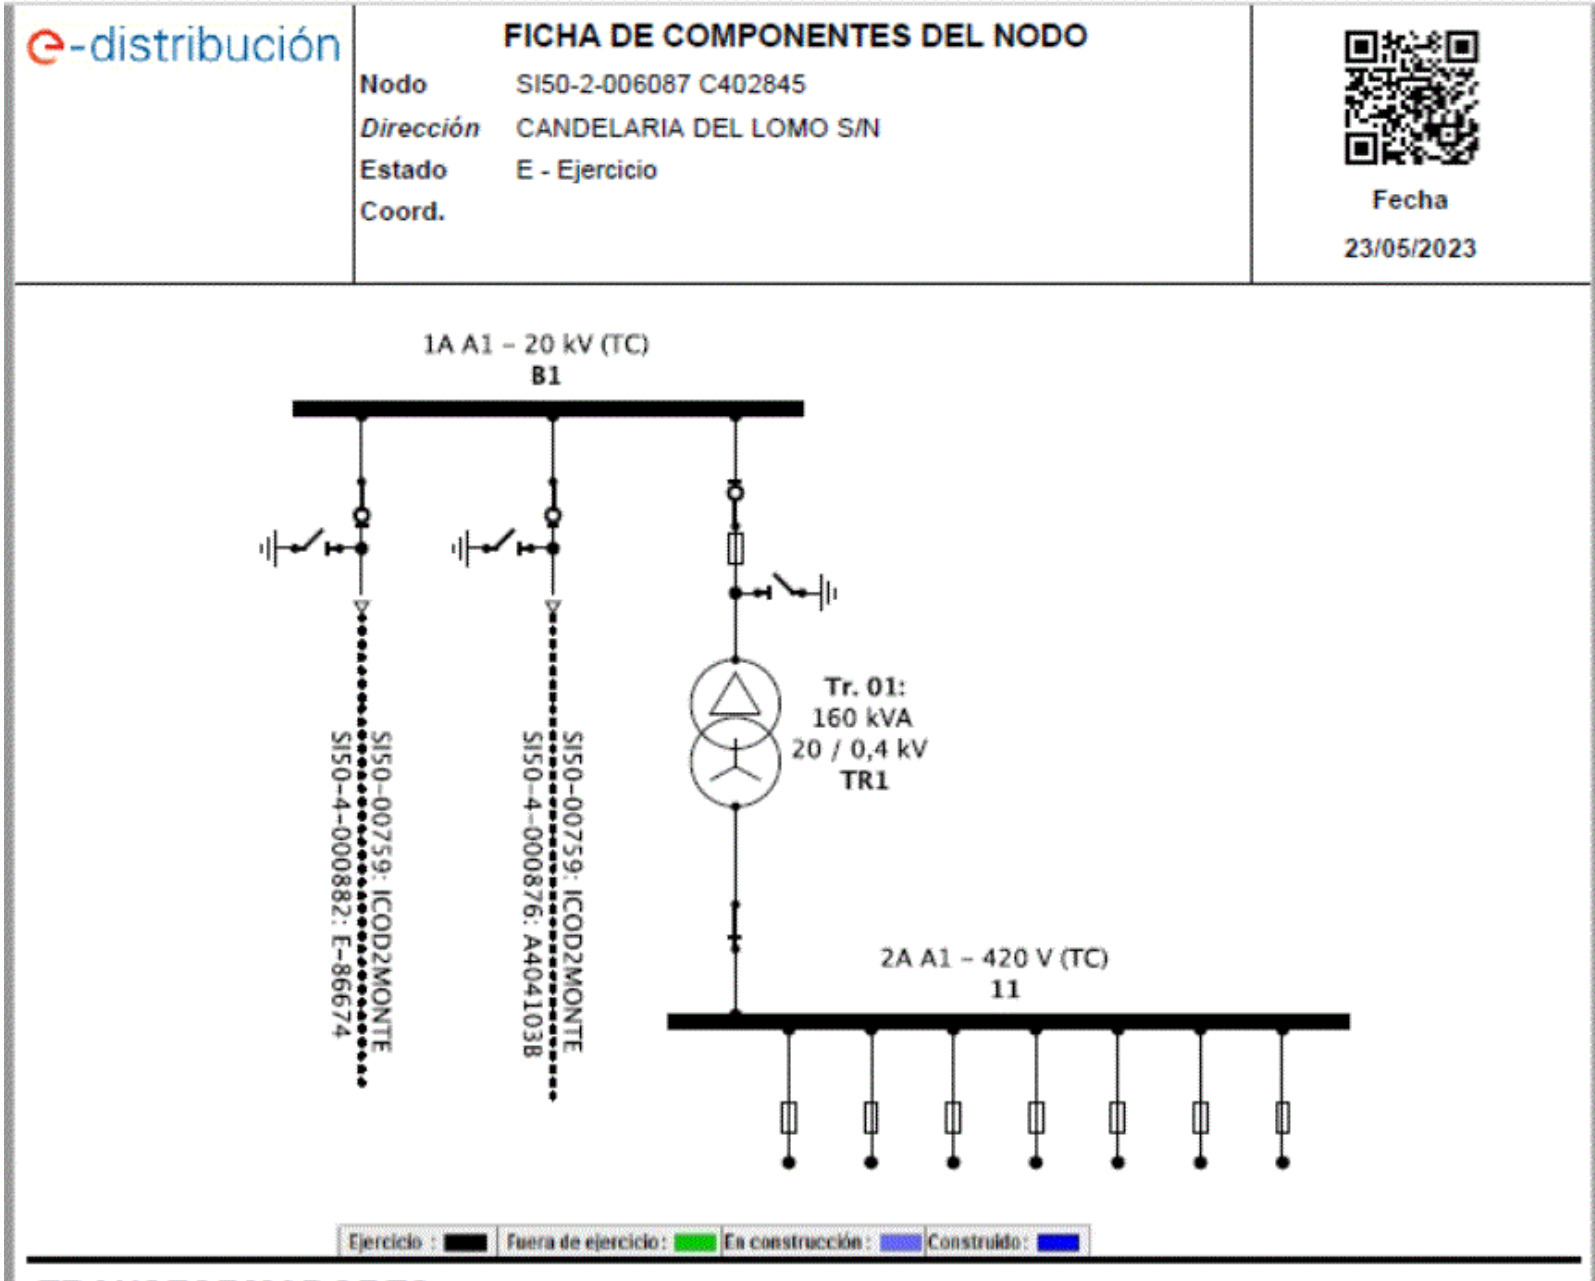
e-distribución

FICHA DE COMPONENTES DEL NODO

Nodo SI50-2-006087 C402845
Dirección CANDELARIA DEL LOMO S/N
Estado E - Ejercicio
Coord.

Fecha
23/05/2023

1A A1 – 20 kV (TC)
B1

SI50-00759: ICOD2MONTE
SI50-4-000882: E-86674

SI50-00759: ICOD2MONTE
SI50-4-000876: A4041038

Tr. 01:
160 kVA
20 / 0,4 kV
TR1

2A A1 – 420 V (TC)
11

Ejercicio : Fuera de ejercicio : En construcción : Construido :